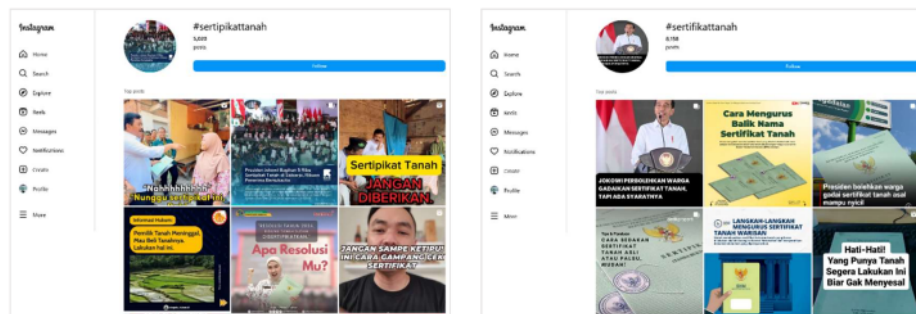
Instagram

Home
Search
Explore
Reels
Messages
Notifications
Create
Profile
More

#sertipikattanah
5,009
posts
Follow

Top posts

Nahhhhhhhh Nunggu sertipikat ini

Presiden Jokowi Bagikan 9 Ribu Sertipikat Tanah di Sulawesi

Sertipikat Tanah
JANGAN DIBERIKAN

Informasi Hukum
Pemilik Tanah Meninggal, Mau Beli Tanahnya. Lakukan hal ini.

RESOLUSI TAHUN 2024
Apa Resolusi Mu?

JANGAN SAMPE KETIPU! INI CARA GAMPANG CEK SERTIFIKAT

Instagram

Home
Search
Explore
Reels
Messages
Notifications
Create
Profile
More

#sertifikattanah
8,158
posts
Follow

Top posts

JOKOWI PERBOLEHKAN WARGA GADAIKAN SERTIFIKAT TANAH, TAPI ADA SYARATNYA

Cara Mengurus Balik Nama Sertifikat Tanah

Presiden bolehkan warga gadai sertifikat tanah asal mampu nyicil

CARA BEDAKAN SERTIFIKAT TANAH ASLI ATAU PALSU, MUDAH!

LANGKAH-LANGKAH MENGURUS SERTIFIKAT TANAH WARISAN

Hati-Hati! Yang Punya Tanah Segera Lakukan Ini Biar Gak Menyesal